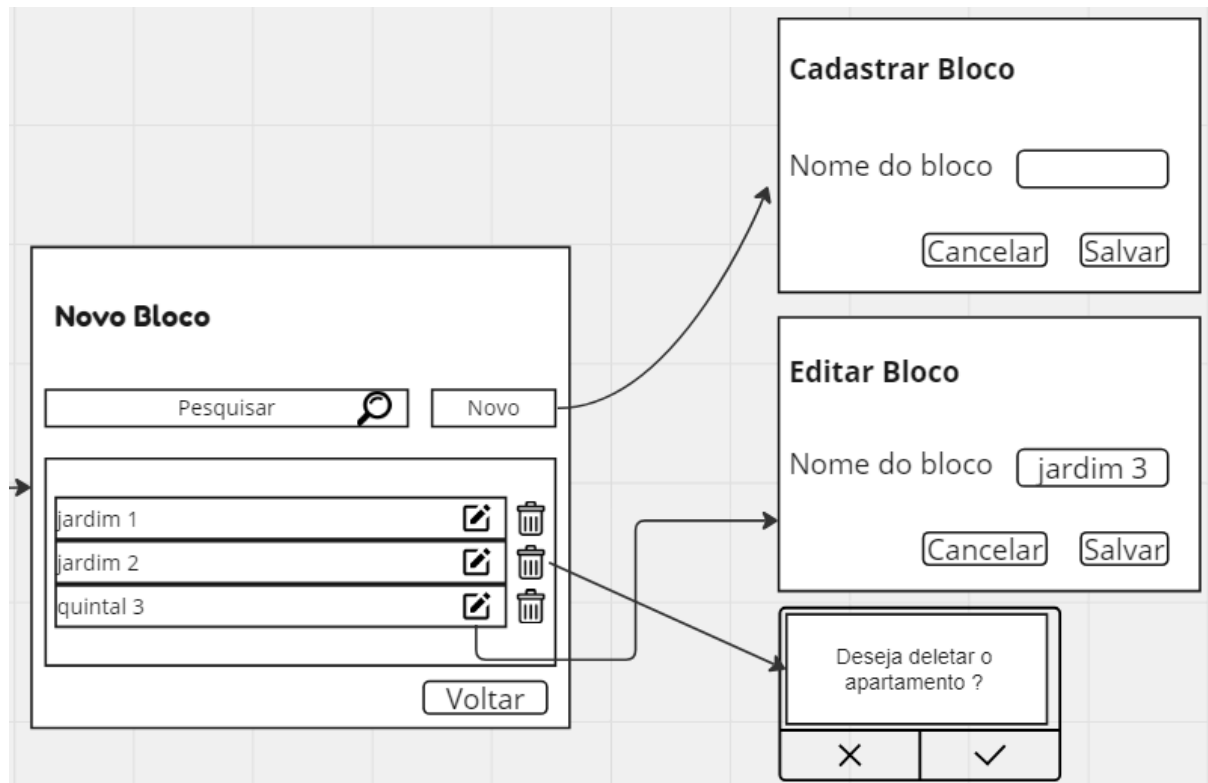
Novo Bloco

Pesquisar

Novo

jardim 1

jardim 2

quintal 3

Voltar

Cadastrar Bloco

Nome do bloco

Cancelar

Salvar

Editar Bloco

Nome do bloco

jardim 3

Cancelar

Salvar

Deseja deletar o apartamento ?

×

✓